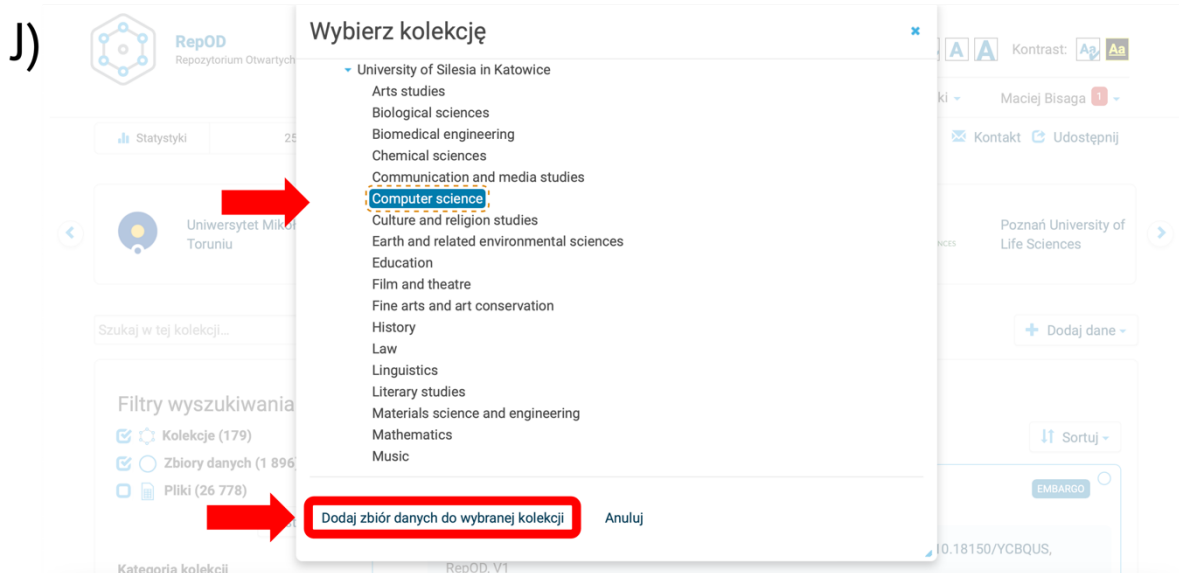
J)

RepOD
Repozytorium Otwartych

A A A Kontrast: Aa Aa

ki Maciej Bisaga 1

Statystyki 25

Kontakt Udostępnij

Uniwersytet Mikoł Toruniu

Poznań University of Life Sciences

Szukaj w tej kolekcji...

Dodaj dane

Filtry wyszukiwania
Kolekcje (179)
Zbiory danych (1 896)
Pliki (26 778)

Sortuj

EMBARGO

10.18150/YCBQUS,

Kategoria kolekcji

RepOD, V1

Wybierz kolekcję

×

University of Silesia in Katowice
Arts studies
Biological sciences
Biomedical engineering
Chemical sciences
Communication and media studies
Computer science
Culture and religion studies
Earth and related environmental sciences
Education
Film and theatre
Fine arts and art conservation
History
Law
Linguistics
Literary studies
Materials science and engineering
Mathematics
Music

Dodaj zbiór danych do wybranej kolekcji

Anuluj